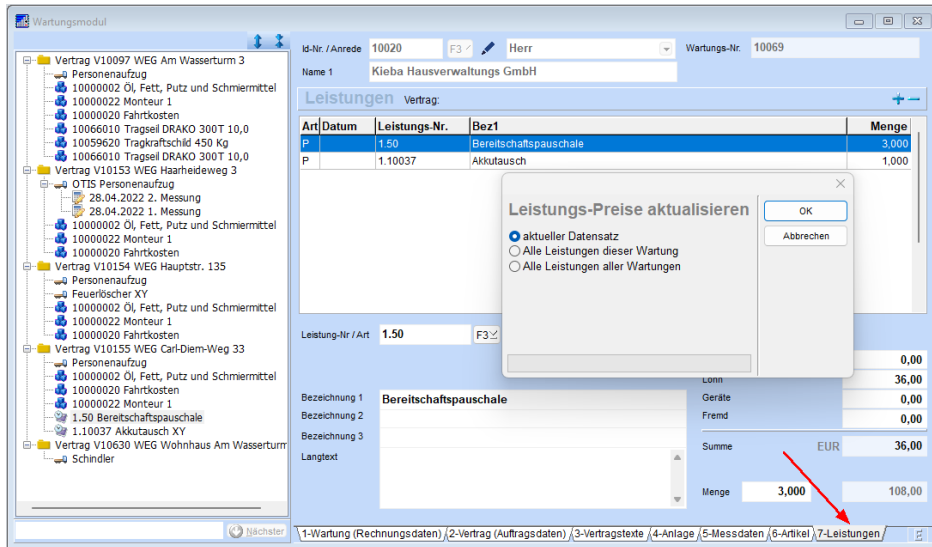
Wartungsmodul

Vertrag V10097 WEG Am Wasserturm 3
Personenaufzug
10000002 Öl, Fett, Putz und Schmiermittel
10000022 Monteur 1
10000020 Fahrtkosten
10066010 Tragseil DRAKO 300T 10,0
10059620 Tragkraftschild 450 Kg
10066010 Tragseil DRAKO 300T 10,0
Vertrag V10153 WEG Haarheideweg 3
OTIS Personenaufzug
28.04.2022 2. Messung
28.04.2022 1. Messung
10000002 Öl, Fett, Putz und Schmiermittel
10000022 Monteur 1
10000020 Fahrtkosten
Vertrag V10154 WEG Hauptstr. 135
Personenaufzug
Feuerlöscher XY
10000002 Öl, Fett, Putz und Schmiermittel
10000022 Monteur 1
10000020 Fahrtkosten
Vertrag V10155 WEG Carl-Diem-Weg 33
Personenaufzug
10000002 Öl, Fett, Putz und Schmiermittel
10000020 Fahrtkosten
10000022 Monteur 1
1.50 Bereitschaftspauschale
1.10037 Akkutausch XY
Vertrag V10630 WEG Wohnhaus Am Wasserturm
Schindler

Nächster

Id-Nr. / Anrede 10020 F3 Herr
Wartungs-Nr. 10069
Name 1 Kieba Hausverwaltungs GmbH

Leistungen Vertrag:

| Art | Datum | Leistungs-Nr. | Bez1 | Menge |
|---|---|---|---|---|
| P | | 1.50 | Bereitschaftspauschale | 3,000 |
| P | | 1.10037 | Akkutausch | 1,000 |

Leistungs-Preise aktualisieren
aktueller Datensatz
Alle Leistungen dieser Wartung
Alle Leistungen aller Wartungen
OK
Abbrechen

Leistung-Nr / Art 1.50 F3
0,00
Lohn 36,00
Geräte 0,00
Fremd 0,00
Bezeichnung 1 Bereitschaftspauschale
Bezeichnung 2
Bezeichnung 3
Langtext
Summe EUR 36,00
Menge 3,000 108,00

1-Wartung (Rechnungsdaten) 2-Vertrag (Auftragsdaten) 3-Vertragstexte 4-Anlage 5-Messdaten 6-Artikel 7-Leistungen